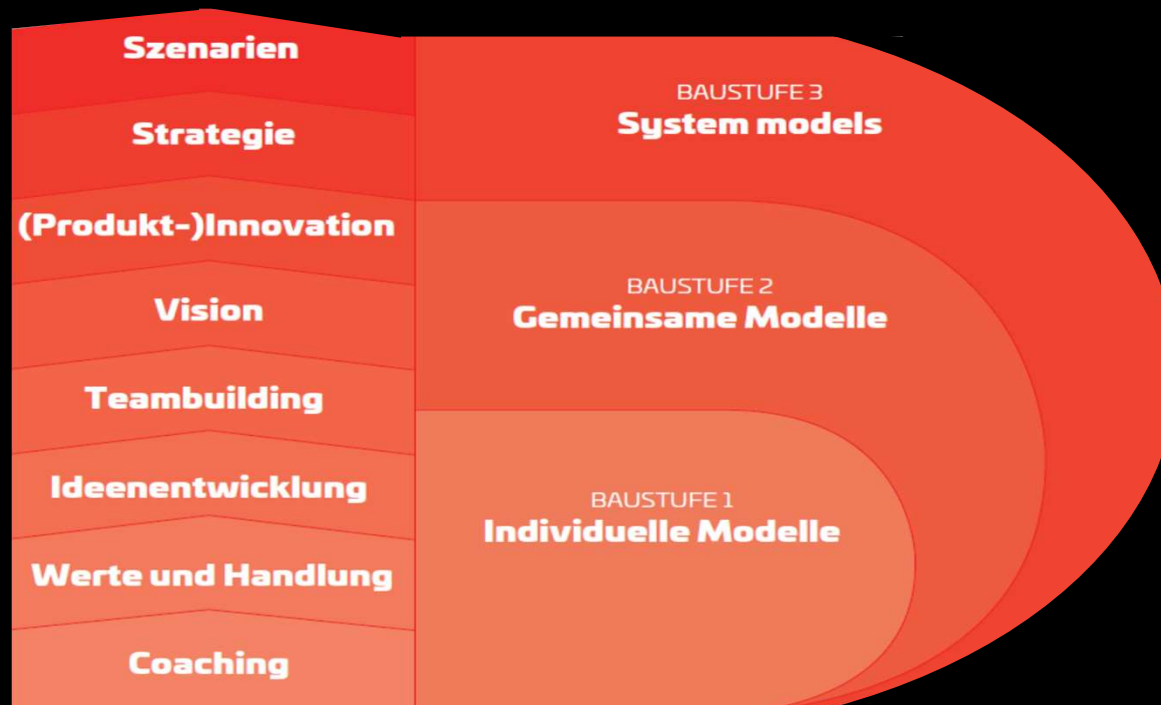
Szenarien

Strategie

(Produkt-)Innovation

Vision

Teambuilding

Ideenentwicklung

Werte und Handlung

Coaching

BAUSTUFE 3
System models

BAUSTUFE 2
Gemeinsame Modelle

BAUSTUFE 1
Individuelle Modelle